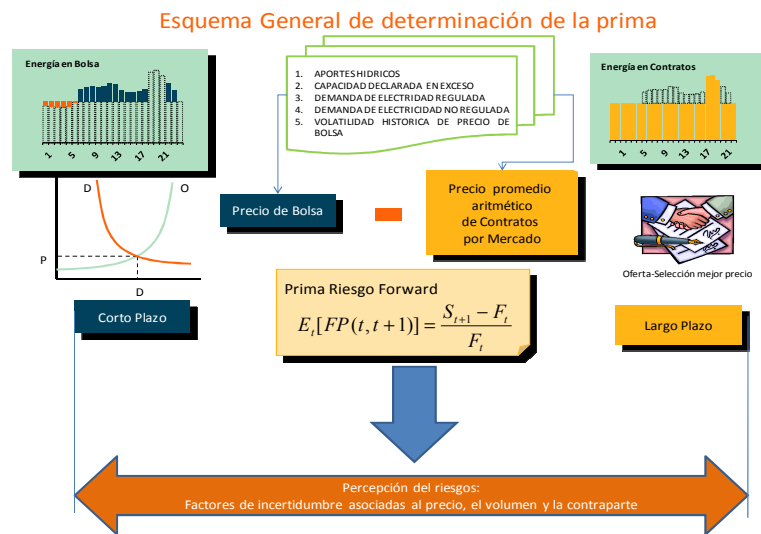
Esquema General de determinación de la prima

Energía en Bolsa

1 5 9 13 17 21

1. APORTES HIDRICOS
2. CAPACIDAD DECLARADA EN EXCESO
3. DEMANDA DE ELECTRICIDAD REGULADA
4. DEMANDA DE ELECTRICIDAD NO REGULADA
5. VOLATILIDAD HISTORICA DE PRECIO DE BOLSA

Energía en Contratos

1 5 9 13 17 21

D O

P

D

Precio de Bolsa

Precio promedio aritmético de Contratos por Mercado

Oferta-Selección mejor precio

Prima Riesgo Forward

$E_t[FP(t,t+1)] = \frac{S_{t+1} - F_t}{F_t}$

Corto Plazo

Largo Plazo

Percepción del riesgos:
Factores de incertidumbre asociadas al precio, el volumen y la contraparte